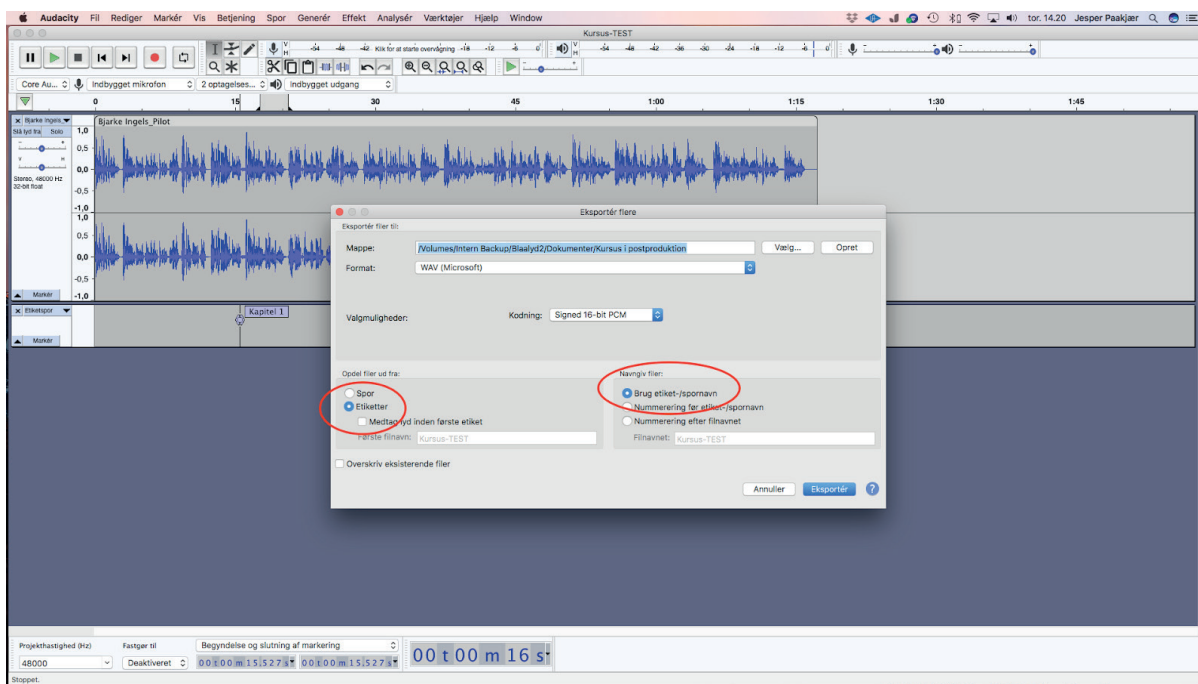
Audacity Fil Rediger Markér Vis Betjening Spor Generér Effekt Analysér Værktøjer Hjælp Window

tor. 14.20 Jesper Paakjær

Kursus-TEST

-54 -48 -42 Klik for at starte overvågning -18 -12 -6 0

-54 -48 -42 -36 -30 -24 -18 -12 -6 0

Core Au... Indbygget mikrofon 2 optagelses... Indbygget udgang

0 15 30 45 1:00 1:15 1:30 1:45

Bjarke Ingels Slå lyd fra Solo

Stereo, 48000 Hz 32-bit float

Bjarke Ingels_Pilot

1,0 0,5 0,0 -0,5 -1,0 1,0 0,5 0,0 -0,5 -1,0

Markér

Etiketspor

Markér

Kapitel 1

Eksportér flere

Eksportér filer til:

Mappe: /Volumes/Intern Backup/Blaalyd2/Dokumenter/Kursus i postproduktion Vælg... Opret

Format: WAV (Microsoft)

Valgmuligheder: Kodning: Signed 16-bit PCM

Opdel filer ud fra:

Spor

Etiketter

Medtag lyd inden første etiket

Første filnavn: Kursus-TEST

Navngiv filer:

Brug etiket-/spornavn

Nummerering før etiket-/spornavn

Nummerering efter filnavnet

Filnavnet: Kursus-TEST

Overskriv eksisterende filer

Annuller Eksportér ?

Projekthastighed (Hz) Fastgør til Begyndelse og slutning af markering

48000 Deaktiveret 00 t 00 m 15.527 s 00 t 00 m 15.527 s 00 t 00 m 16 s

Stoppet.